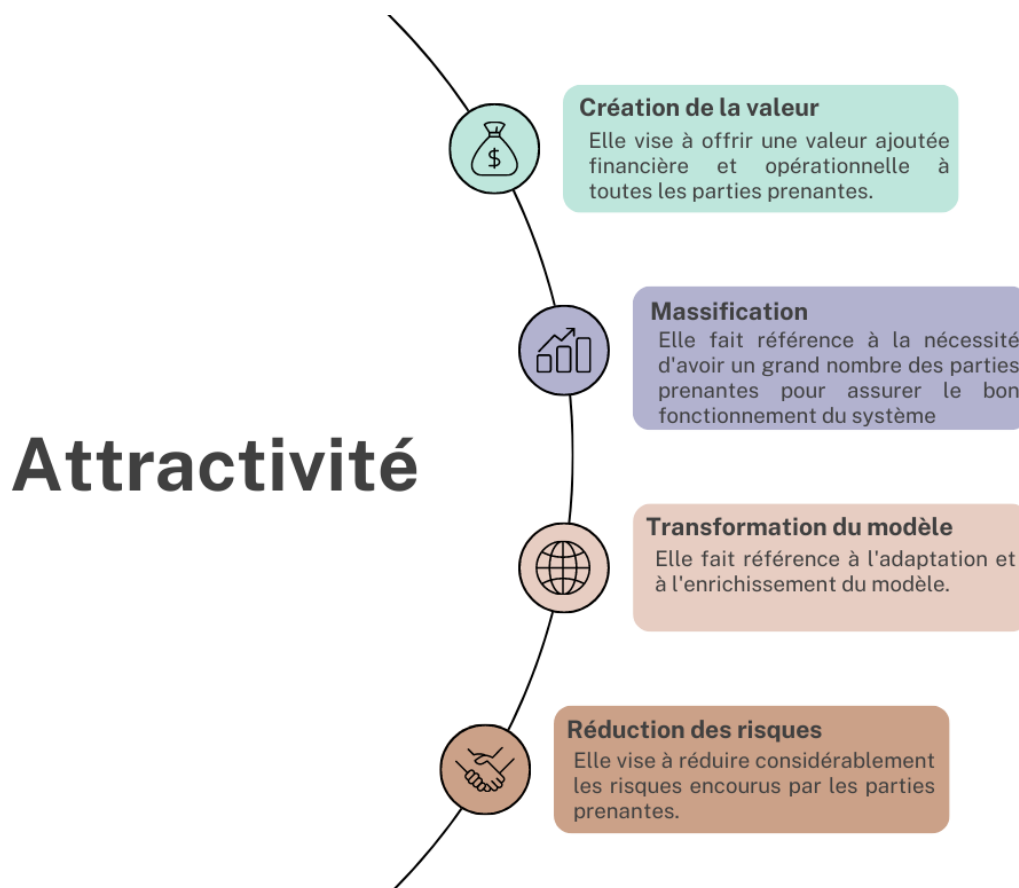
Attractivité

Création de la valeur
Elle vise à offrir une valeur ajoutée financière et opérationnelle à toutes les parties prenantes.

Massification
Elle fait référence à la nécessité d'avoir un grand nombre des parties prenantes pour assurer le bon fonctionnement du système

Transformation du modèle
Elle fait référence à l'adaptation et à l'enrichissement du modèle.

Réduction des risques
Elle vise à réduire considérablement les risques encourus par les parties prenantes.